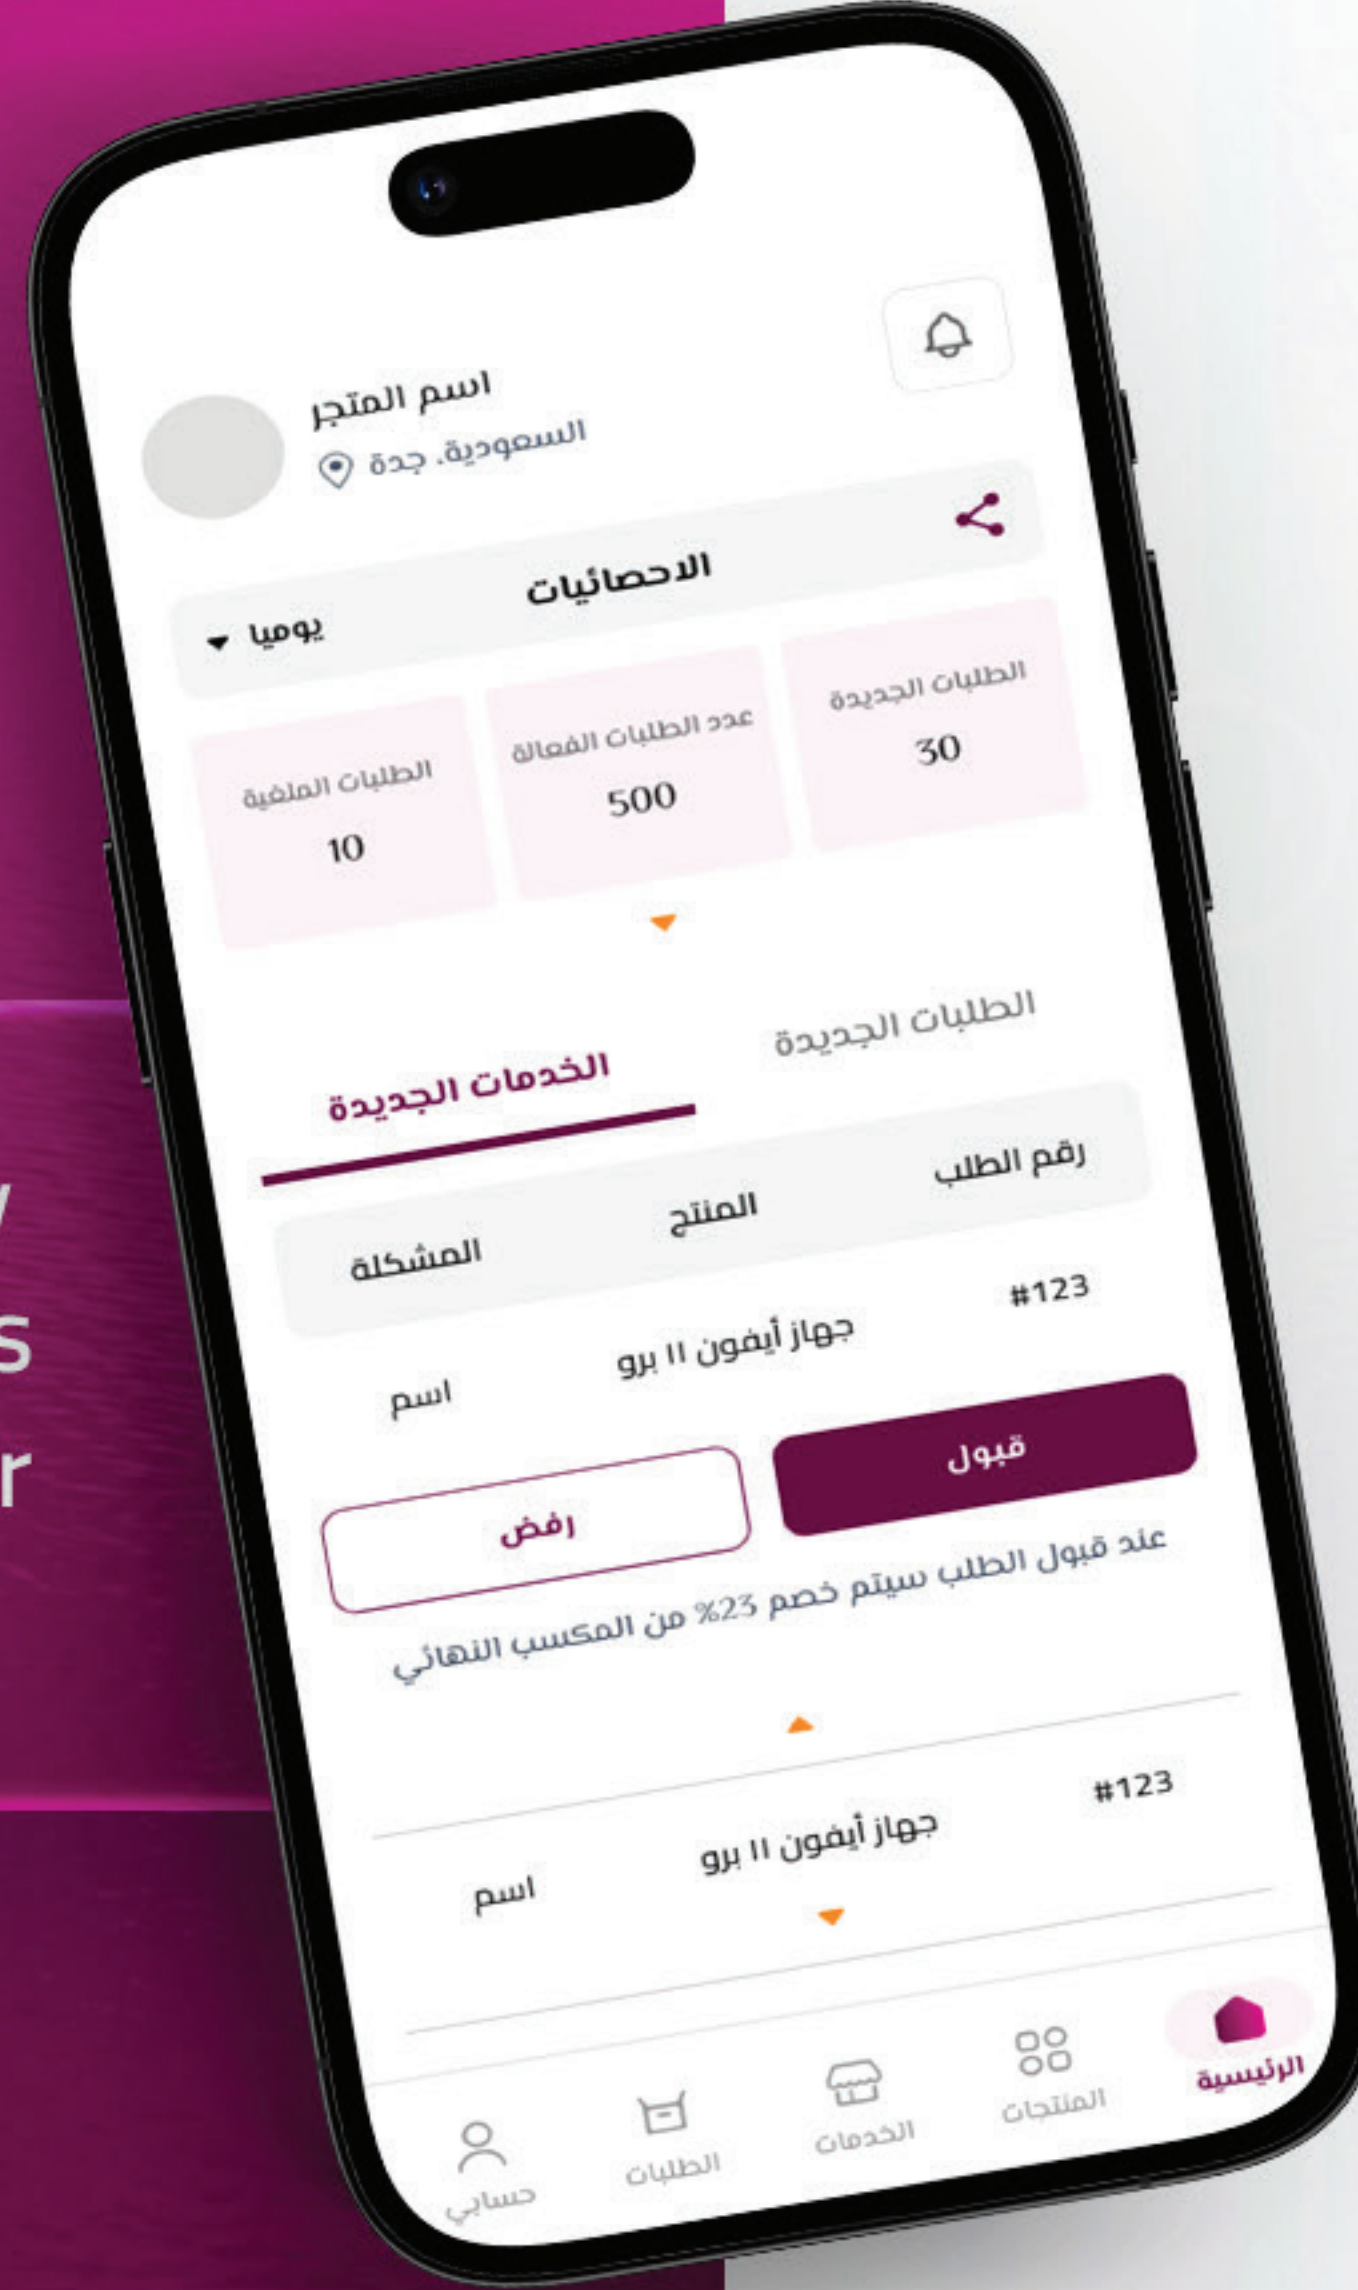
y
s
r

اسم المتجر
السعودية، جدة

الاحصائيات
يوميا

الطلبات الجديدة
30

عدد الطلبات الفعالة
500

الطلبات الملغية
10

الطلبات الجديدة
الخدمات الجديدة

| رقم الطلب | المنتج | المشكلة |
|---|---|---|
| #123 | جهاز أيفون ١١ برو | اسم |

قبول
رفض

عند قبول الطلب سيتم خصم 23% من المكسب النهائي

| #123 | جهاز أيفون ١١ برو | اسم |
|---|---|---|

الرئيسية
المنتجات
الخدمات
الطلبات
حسابي